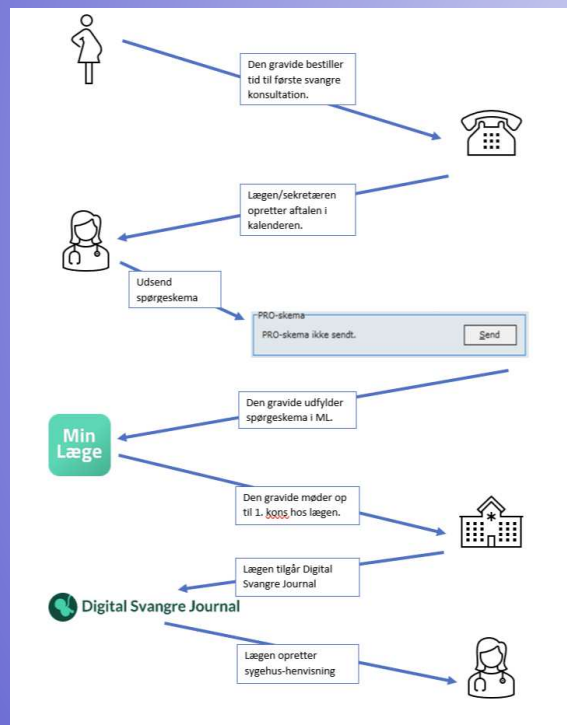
Den gravide bestiller tid til første svangre konsultation.

Lægen/sekretæren opretter aftalen i kalenderen.

Udsend spørgeskema

PRO-skema

PRO-skema ikke sendt.

Send

Den gravide udfylder spørgeskema i ML.

Min Læge

Den gravide møder op til 1. kons hos lægen.

Lægen tilgår Digital Svangre Journal

Digital Svangre Journal

Lægen opretter sygehus-henvisning